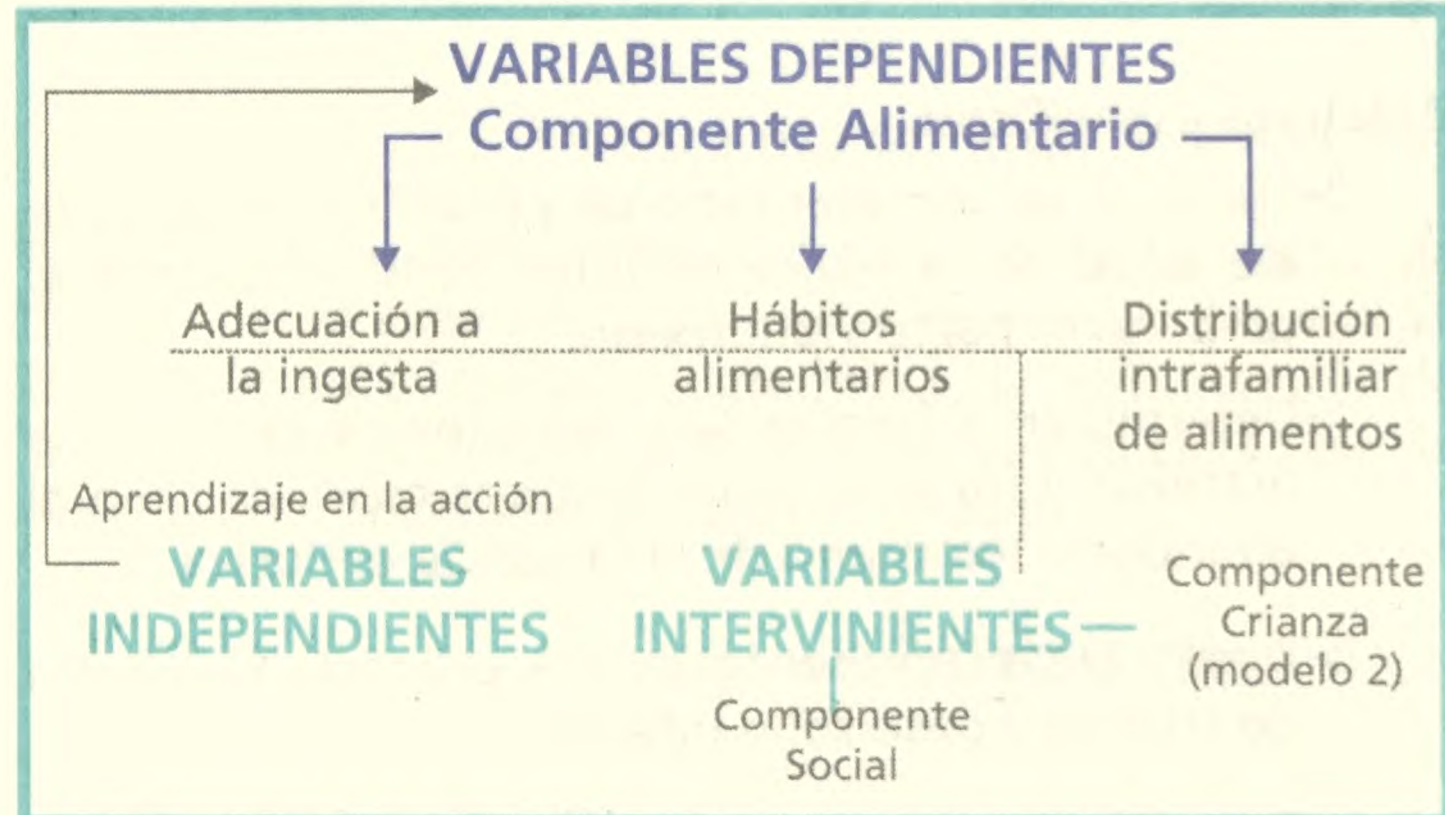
VARIABLES DEPENDIENTES
Componente Alimentario

Adecuación a la ingesta

Hábitos alimentarios

Distribución intrafamiliar de alimentos

Aprendizaje en la acción

VARIABLES INDEPENDIENTES

VARIABLES INTERVINIENTES

Componente Crianza (modelo 2)

Componente Social